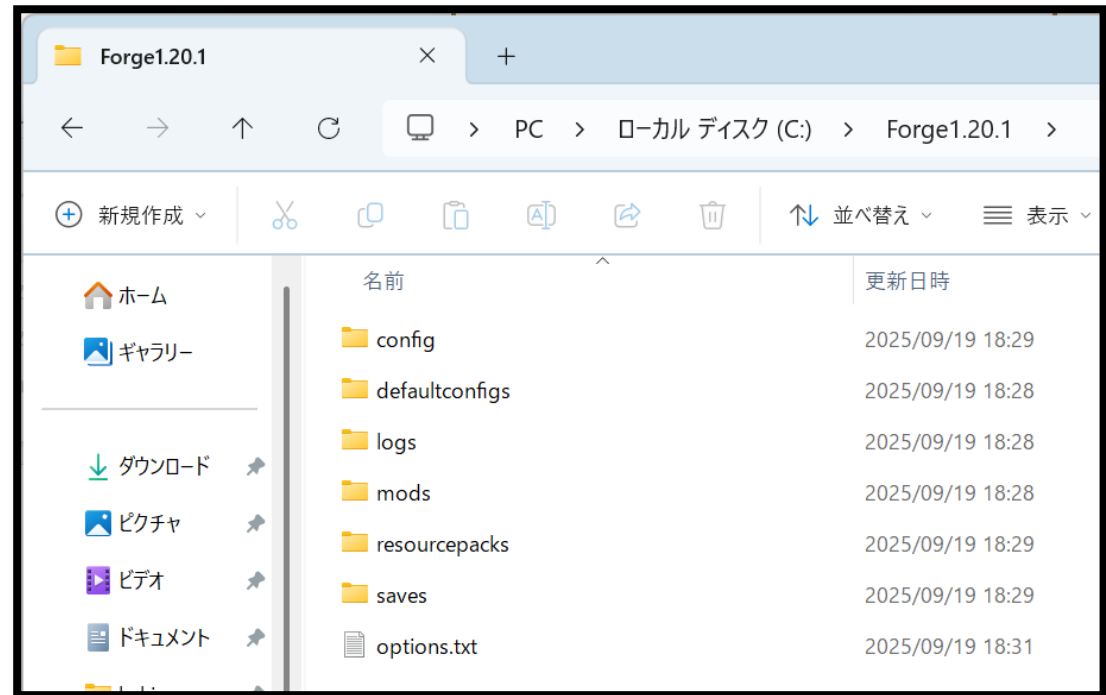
Forge1.20.1 × +

PC > ローカル ディスク (C:) > Forge1.20.1 >

新規作成 並べ替え 表示

ホーム
ギャラリー

ダウンロード
ピクチャ
ビデオ
ドキュメント

| 名前 | 更新日時 |
|---|---|
| config | 2025/09/19 18:29 |
| defaultconfigs | 2025/09/19 18:28 |
| logs | 2025/09/19 18:28 |
| mods | 2025/09/19 18:28 |
| resourcepacks | 2025/09/19 18:29 |
| saves | 2025/09/19 18:29 |
| options.txt | 2025/09/19 18:31 |